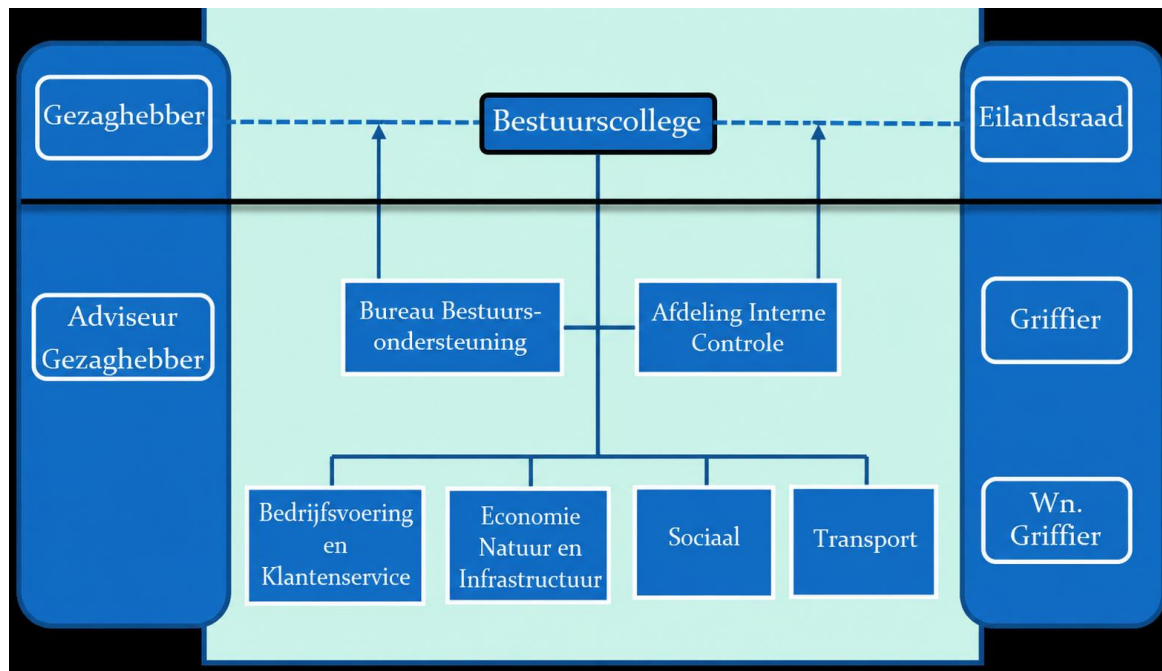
Gezaghebber

Bestuurscollege

Eilandsraad

Adviseur Gezaghebber

Bureau Bestuursondersteuning

Afdeling Interne Controle

Griffier

Bedrijfsvoering en Klantenservice

Economie Natuur en Infrastructuur

Sociaal

Transport

Wn. Griffier